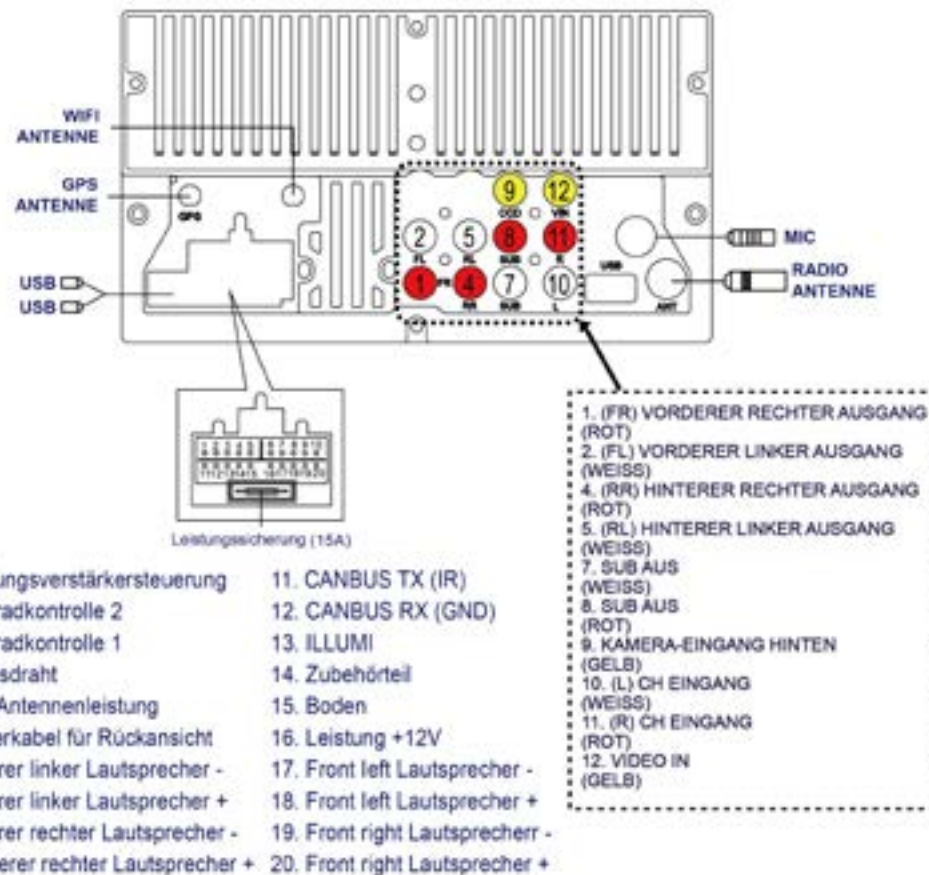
WIFI ANTENNE

GPS ANTENNE

USB

USB

GPS

9 CCD

12 VIN

2 FL

5 RL

8 SUB

11 R

1 FR

4 RR

7 SUB

10 L

USB

ANT

MIC

RADIO ANTENNE

Leistungssicherung (15A)

1. (FR) VORDERER RECHTER AUSGANG (ROT)
2. (FL) VORDERER LINKER AUSGANG (WEISS)
4. (RR) HINTERER RECHTER AUSGANG (ROT)
5. (RL) HINTERER LINKER AUSGANG (WEISS)
7. SUB AUS (WEISS)
8. SUB AUS (ROT)
9. KAMERA-EINGANG HINTEN (GELB)
10. (L) CH EINGANG (WEISS)
11. (R) CH EINGANG (ROT)
12. VIDEO IN (GELB)

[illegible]ungsverstärkersteuerung
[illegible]radkontrolle 2
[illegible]radkontrolle 1
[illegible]sdraht
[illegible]Antennenleistung
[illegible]rkabel für Rückansicht
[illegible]rer linker Lautsprecher -
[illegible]rer linker Lautsprecher +
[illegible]rer rechter Lautsprecher -
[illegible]erer rechter Lautsprecher +

11. CANBUS TX (IR)
12. CANBUS RX (GND)
13. ILLUMI
14. Zubehörteil
15. Boden
16. Leistung +12V
17. Front left Lautsprecher -
18. Front left Lautsprecher +
19. Front right Lautsprecherr -
20. Front right Lautsprecher +